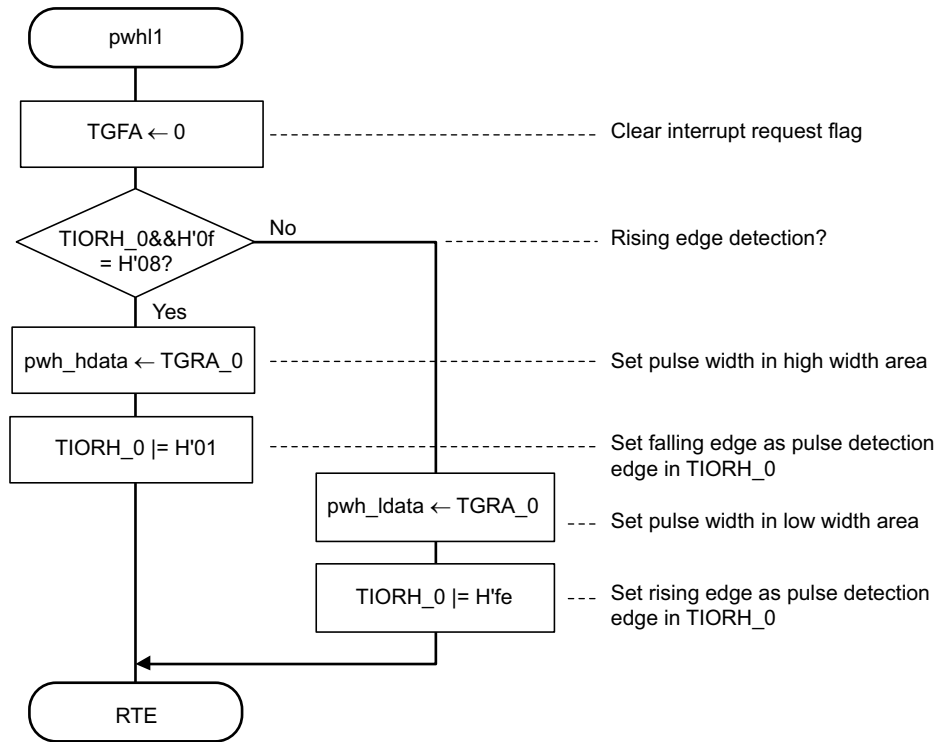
pwhl1

TGFA ← 0

Clear interrupt request flag

TIORH_0&&H'0f = H'08?

No

Rising edge detection?

Yes

pwh_hdata ← TGRA_0

Set pulse width in high width area

TIORH_0 |= H'01

Set falling edge as pulse detection edge in TIORH_0

pwh_ldata ← TGRA_0

Set pulse width in low width area

TIORH_0 |= H'fe

Set rising edge as pulse detection edge in TIORH_0

RTE